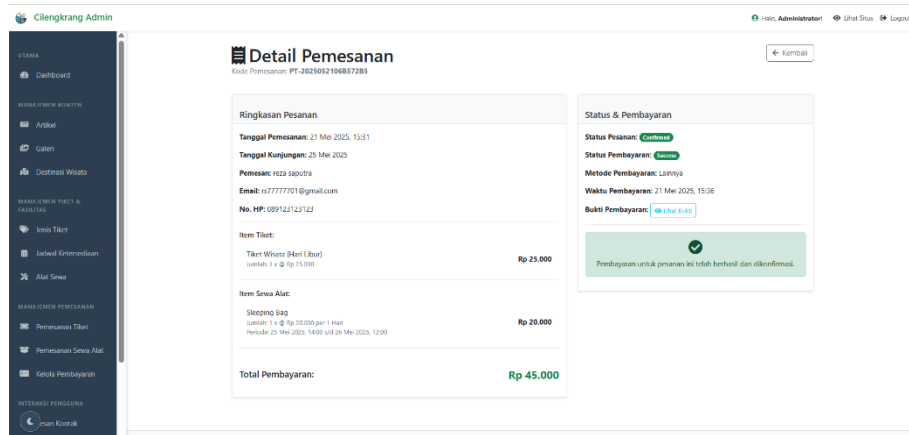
Cilengkrang Admin

Halo, Administrator! Lihat Situs Logout

UTAMA
Dashboard

MANAJEMEN KONTEN
Artikel
Galeri
Destinasi Wisata

MANAJEMEN TIKET & FASILITAS
Jenis Tiket
Jadwal Ketersediaan
Alat Sewa

MANAJEMEN PEMESANAN
Pemesanan Tiket
Pemesanan Sewa Alat
Kelola Pembayaran

INTERAKSI PENGGUNA
Pesan Kontak

Detail Pemesanan
Kode Pemesanan: PT-20250521068572B5

← Kembali

Ringkasan Pesanan

Tanggal Pemesanan: 21 Mei 2025, 15:31

Tanggal Kunjungan: 25 Mei 2025

Pemesan: reza saputra

Email: rs77777701@gmail.com

No. HP: 089123123123

Item Tiket:

Tiket Wisata (Hari Libur)
Jumlah: 1 x @ Rp 25.000
Rp 25.000

Item Sewa Alat:

Sleeping Bag
Jumlah: 1 x @ Rp 20.000 per 1 Hari
Periode: 25 Mei 2025, 14:00 s/d 26 Mei 2025, 12:00
Rp 20.000

Total Pembayaran:
Rp 45.000

Status & Pembayaran

Status Pesanan: Confirmed

Status Pembayaran: Success

Metode Pembayaran: Lainnya

Waktu Pembayaran: 21 Mei 2025, 15:36

Bukti Pembayaran: Lihat Bukti

Pembayaran untuk pesanan ini telah berhasil dan dikonfirmasi.